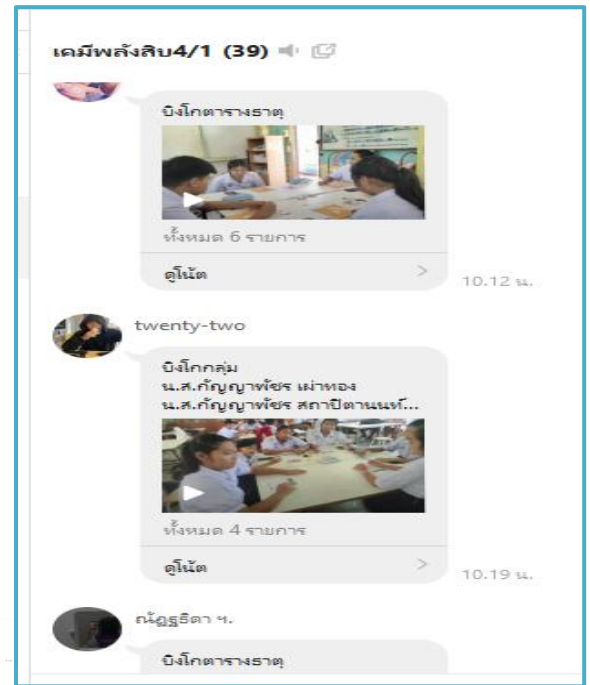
เคมีพลังสิบ4/1 (39)

บิงโกตารางธาตุ

ทั้งหมด 6 รายการ

ดูโน้ต

10.12 น.

twenty-two

บิงโกกลุ่ม
น.ส.กัญญาพัชร เผ่าทอง
น.ส.กัญญาพัชร สถาปิตานนท์...

ทั้งหมด 4 รายการ

ดูโน้ต

10.19 น.

ณัฏฐริตา ฯ.

บิงโกตารางธาตุ